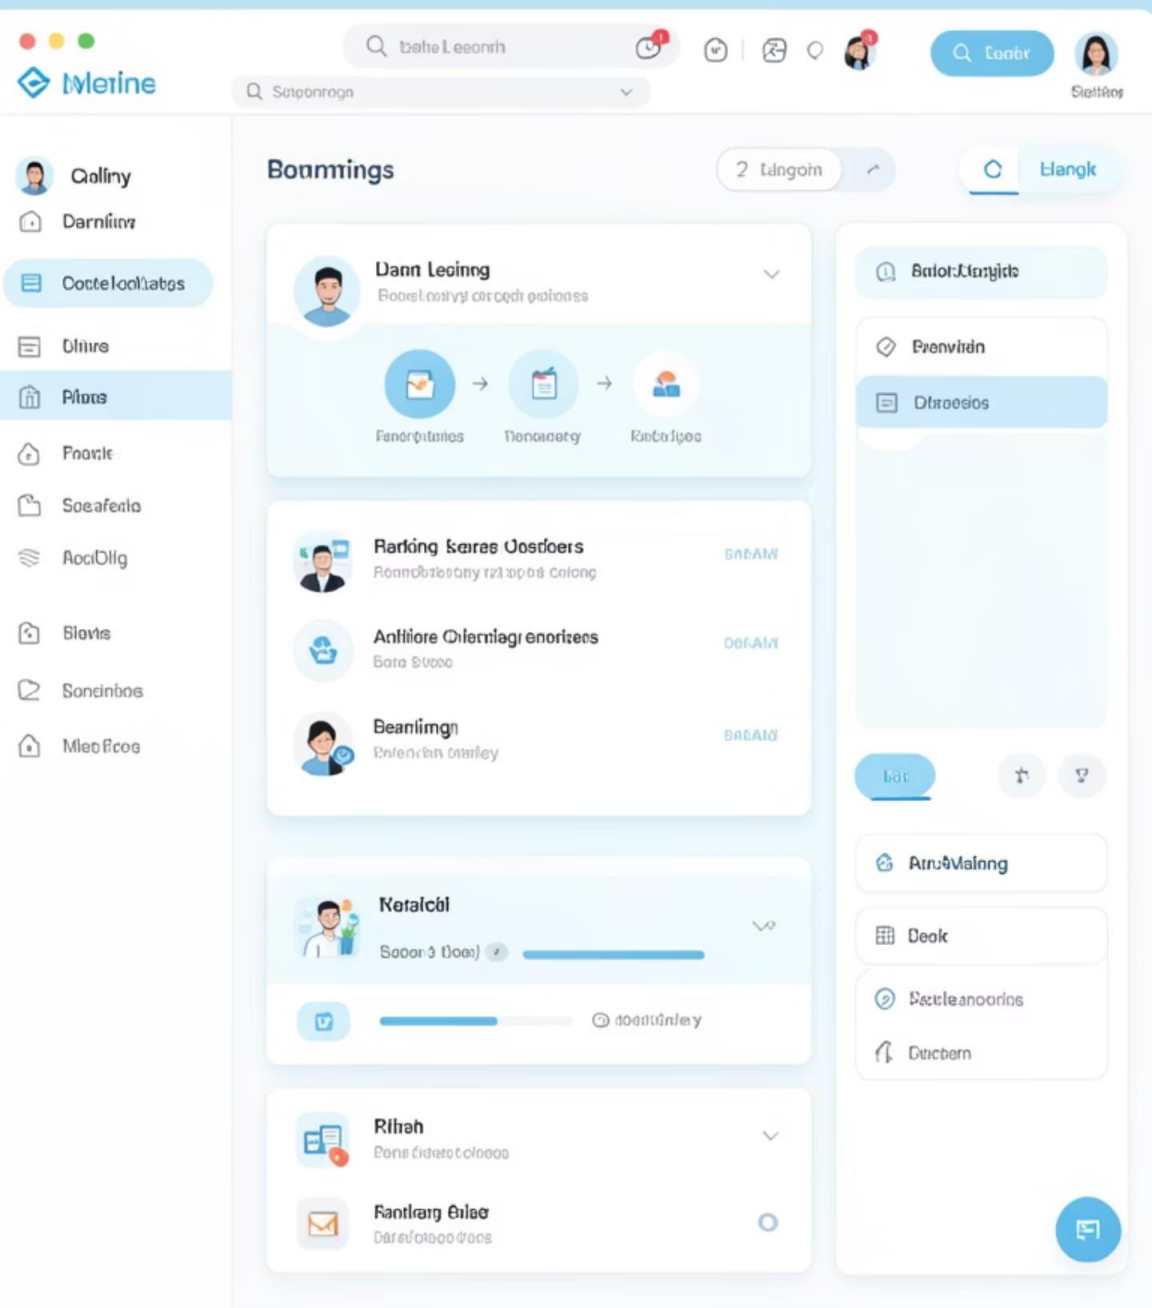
Metine

bele Leonrh

Sngonrogn

Lonbr

Stetiins

Qaliny

Darnliny

Cocteloollates

Dinre

Piloes

Fooale

Scafedo

RociDlig

Blovis

Soncinboe

MleoBcoe

Boumings

2 Lingoin

Hangk

Dann Leoing

Boosl.cmyy creqdi poloes

Fenorpitunes

Doooncery

Ratoligoo

Barking Isaree Uosdoers

Ronnobrosbny rzl spod colong

SADAM

Anliore Olerniagr enorizes

Boro Stooo

DORAM

Beanlimgn

Enlencian trailey

BADAID

Kletalcbl

Socor 3 Doo

doodtinley

Rihah

Bons tidetol oloooo

Rantlrarg Bilse

Darslotaoo doos

BaiotLtangide

Erenvidn

Dtroesios

Lab

AruaMainng

Deok

Recleanoorins

Dacbern